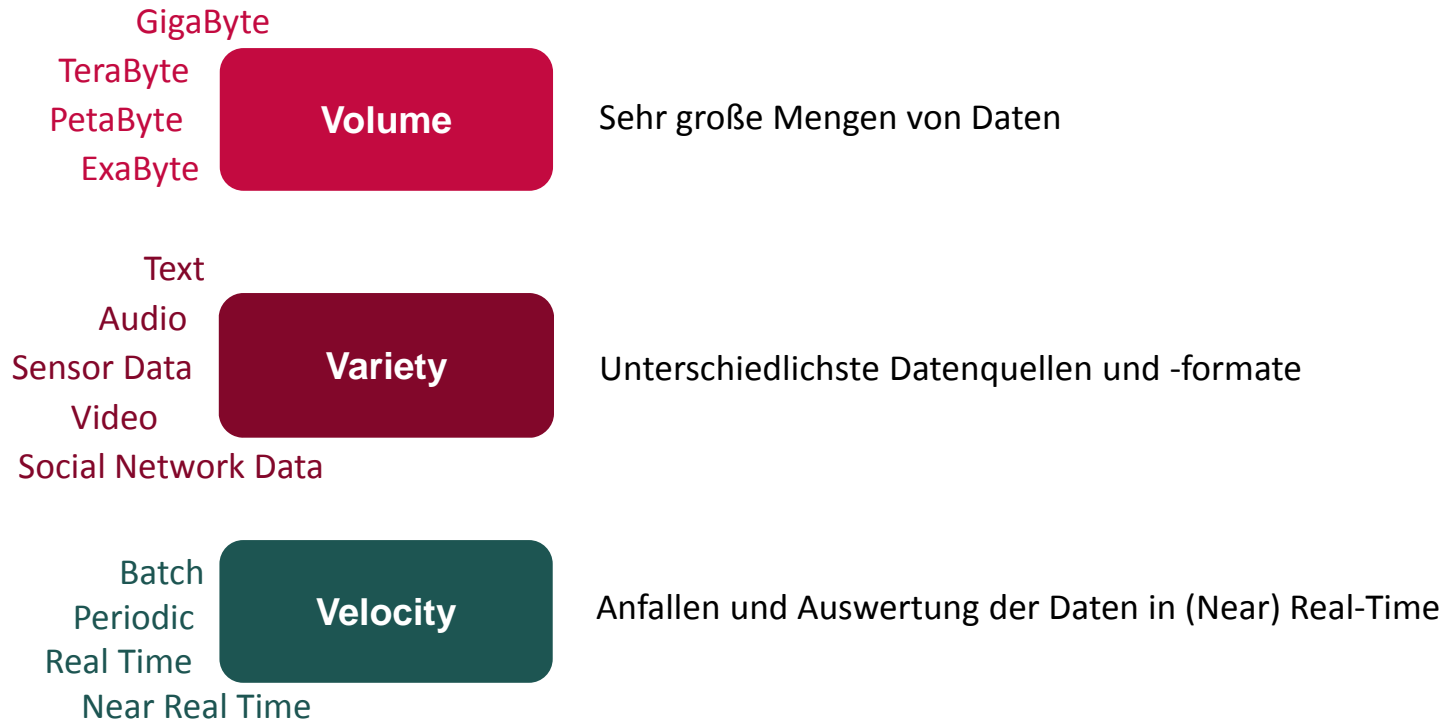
GigaByte
TeraByte
PetaByte
ExaByte

Volume

Sehr große Mengen von Daten

Text
Audio
Sensor Data
Video
Social Network Data

Variety

Unterschiedlichste Datenquellen und -formate

Batch
Periodic
Real Time
Near Real Time

Velocity

Anfallen und Auswertung der Daten in (Near) Real-Time